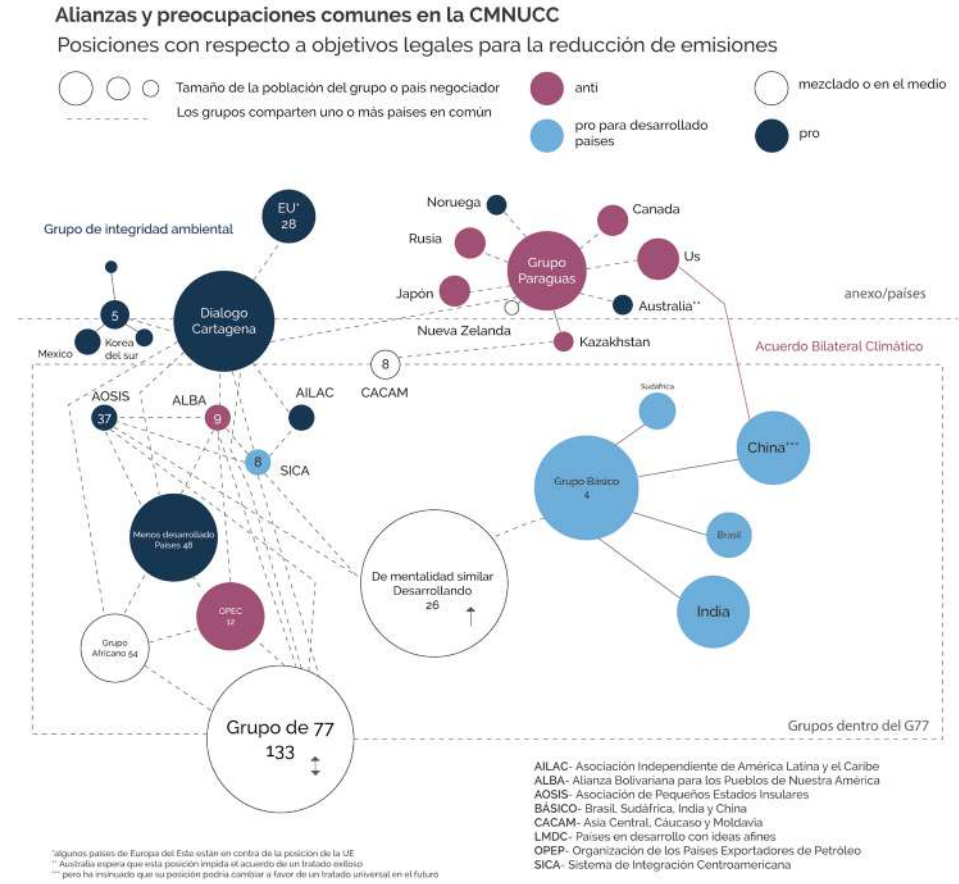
Alianzas y preocupaciones comunes en la CMNUCC
Posiciones con respecto a objetivos legales para la reducción de emisiones

Tamaño de la población del grupo o pais negociador
Los grupos comparten uno o más paises en común
anti
pro para desarrollado paises
mezclado o en el medio
pro

Grupo de integridad ambiental
EU* 28
5
Mexico
Korea del sur
Dialogo Cartagena
Noruega
Canada
Rusia
Grupo Paraguas
Us
Japón
Australia**
anexo/países
Nueva Zelanda
Kazakhstan
Acuerdo Bilateral Climático
8
CACAM
AOSIS
37
ALBA
9
AILAC
8
SICA
Sudáfrica
China***
Grupo Básico 4
Brasil
India
Menos desarrollado Paises 48
De mentalidad similar Desarrollando 26
OPEC 12
Grupo Africano 54
Grupo de 77
133
Grupos dentro del G77

AILAC- Asociación Independiente de América Latina y el Caribe
ALBA- Alianza Bolivariana para los Pueblos de Nuestra América
AOSIS- Asociación de Pequeños Estados Insulares
BÁSICO- Brasil, Sudáfrica, India y China
CACAM- Asia Central, Cáucaso y Moldavia
LMDC- Países en desarrollo con ideas afines
OPEP- Organización de los Países Exportadores de Petróleo
SICA- Sistema de Integración Centroamericana

*algunos países de Europa del Este están en contra de la posición de la UE
** Australia espera que esta posición impida el acuerdo de un tratado exitoso
*** pero ha insinuado que su posición podría cambiar a favor de un tratado universal en el futuro